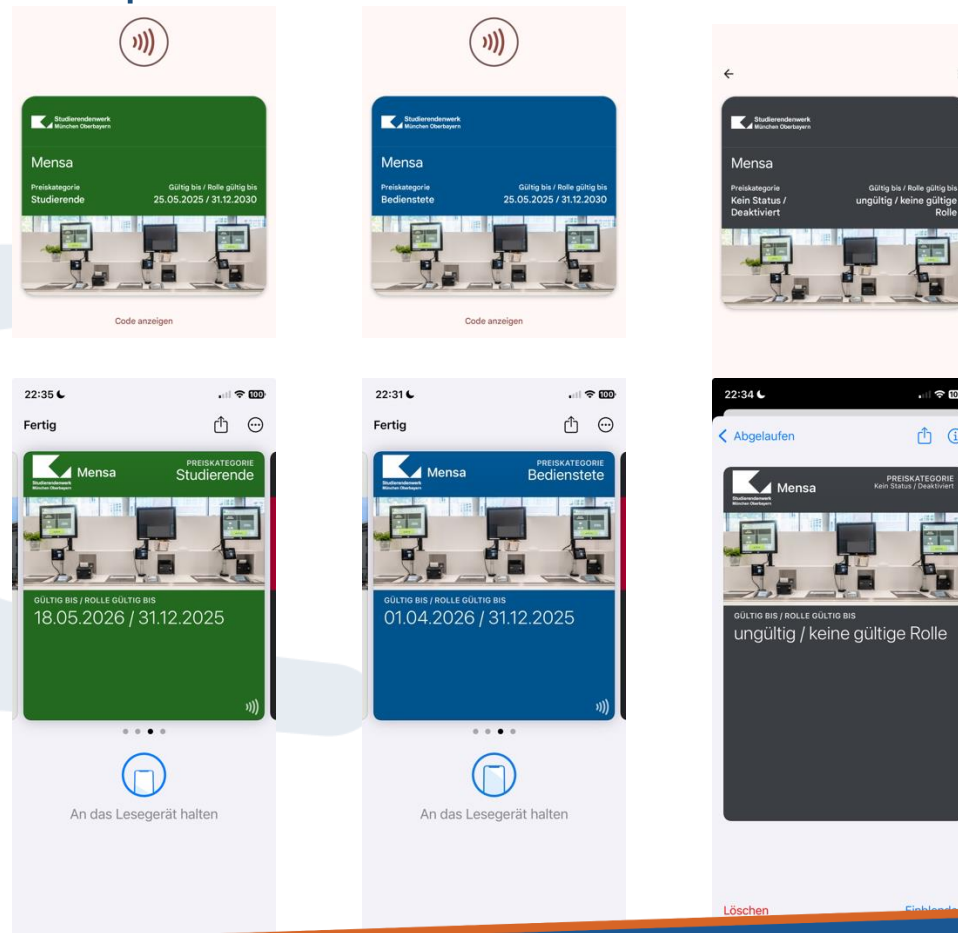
Studierendenwerk München Oberbayern

Mensa

Preiskategorie
Studierende

Gültig bis / Rolle gültig bis
25.05.2025 / 31.12.2030

Code anzeigen

Studierendenwerk München Oberbayern

Mensa

Preiskategorie
Bedienstete

Gültig bis / Rolle gültig bis
25.05.2025 / 31.12.2030

Code anzeigen

Studierendenwerk München Oberbayern

Mensa

Preiskategorie
Kein Status / Deaktiviert

Gültig bis / Rolle gültig bis
ungültig / keine gültige Rolle

22:35

Fertig

Studierendenwerk München Oberbayern

Mensa

PREISKATEGORIE
Studierende

GÜLTIG BIS / ROLLE GÜLTIG BIS
18.05.2026 / 31.12.2025

An das Lesegerät halten

22:31

Fertig

Studierendenwerk München Oberbayern

Mensa

PREISKATEGORIE
Bedienstete

GÜLTIG BIS / ROLLE GÜLTIG BIS
01.04.2026 / 31.12.2025

An das Lesegerät halten

22:34

Abgelaufen

Studierendenwerk München Oberbayern

Mensa

PREISKATEGORIE
Kein Status / Deaktiviert

GÜLTIG BIS / ROLLE GÜLTIG BIS
ungültig / keine gültige Rolle

Löschen

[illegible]